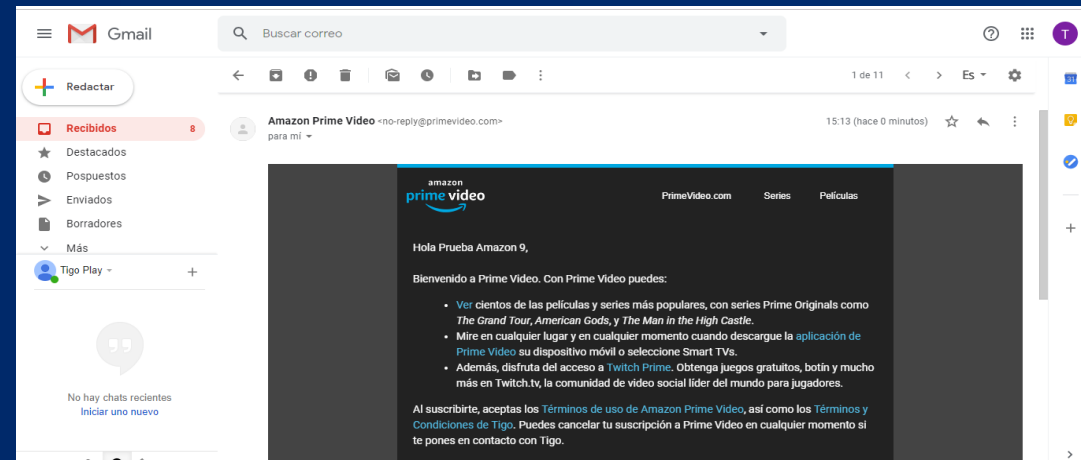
Gmail

Buscar correo

Redactar

Recibidos 8
Destacados
Pospuestos
Enviados
Borradores
Más

Tigo Play

No hay chats recientes
Iniciar uno nuevo

1 de 11
Es

Amazon Prime Video <no-reply@primevideo.com>
para mí

15:13 (hace 0 minutos)

amazon
prime video

PrimeVideo.com Series Películas

Hola Prueba Amazon 9,

Bienvenido a Prime Video. Con Prime Video puedes:

- Ver cientos de las películas y series más populares, con series Prime Originals como *The Grand Tour*, *American Gods*, y *The Man in the High Castle*.
- Mire en cualquier lugar y en cualquier momento cuando descargue la aplicación de Prime Video su dispositivo móvil o seleccione Smart TVs.
- Además, disfruta del acceso a Twitch Prime. Obtenga juegos gratuitos, botín y mucho más en Twitch.tv, la comunidad de video social líder del mundo para jugadores.

Al suscribirte, aceptas los Términos de uso de Amazon Prime Video, así como los Términos y Condiciones de Tigo. Puedes cancelar tu suscripción a Prime Video en cualquier momento si te pones en contacto con Tigo.